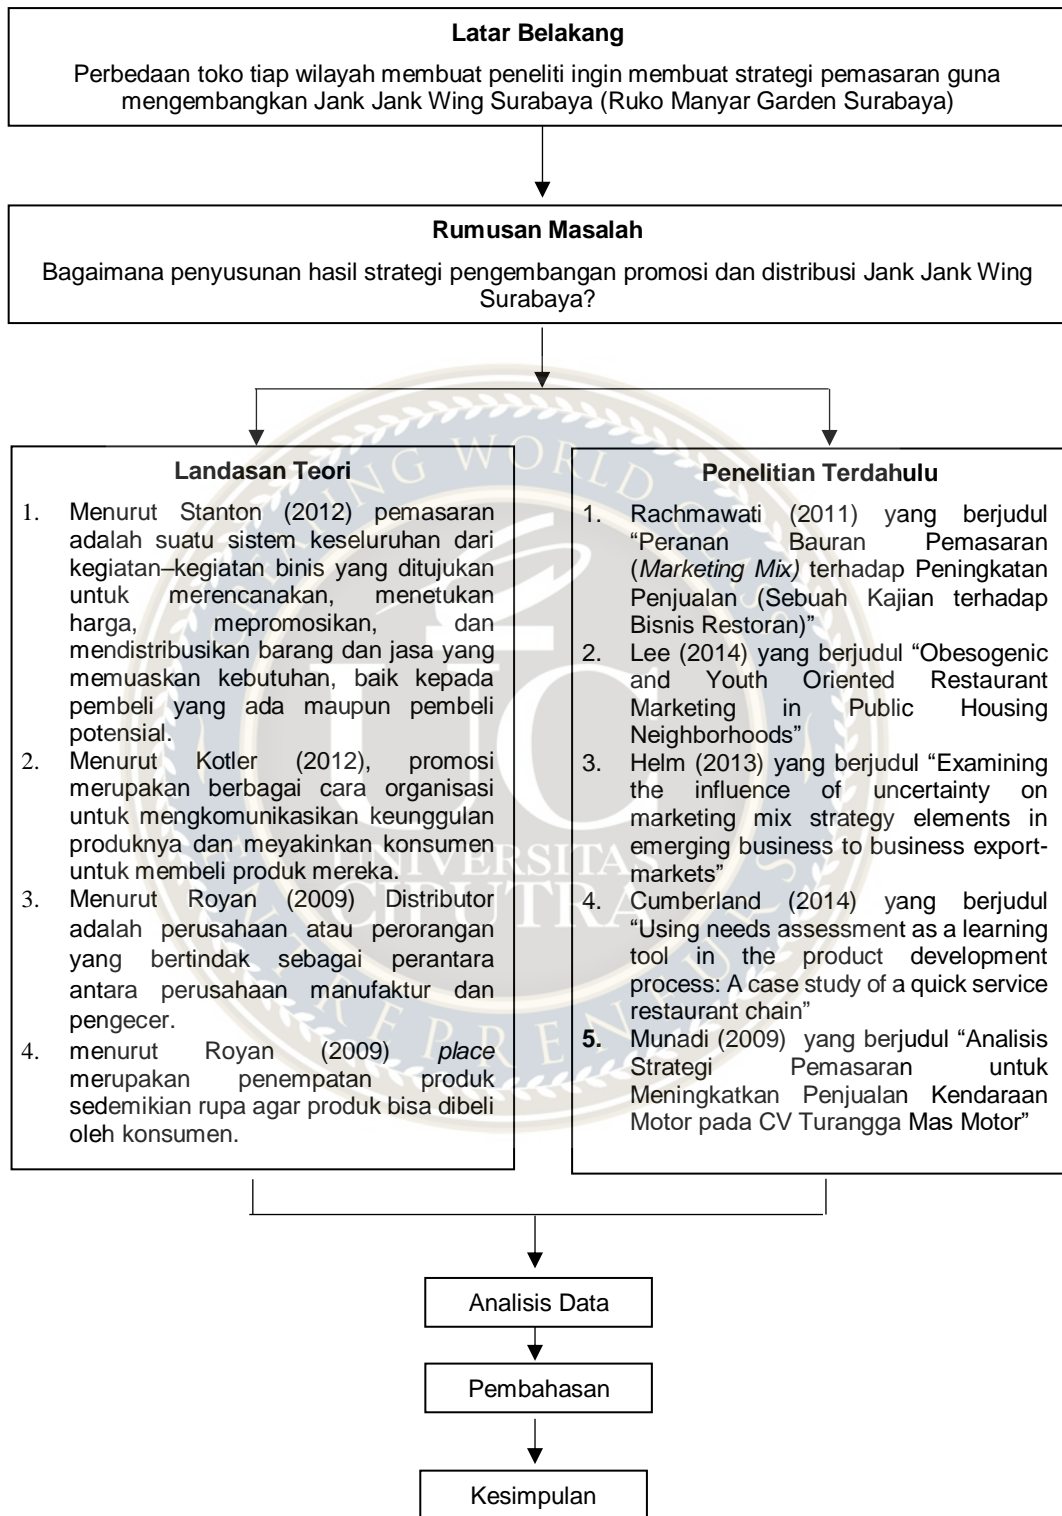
**Latar Belakang**

Perbedaan toko tiap wilayah membuat peneliti ingin membuat strategi pemasaran guna mengembangkan Jank Jank Wing Surabaya (Ruko Manyar Garden Surabaya)

**Rumusan Masalah**

Bagaimana penyusunan hasil strategi pengembangan promosi dan distribusi Jank Jank Wing Surabaya?

**Landasan Teori**

1. Menurut Stanton (2012) pemasaran adalah suatu sistem keseluruhan dari kegiatan–kegiatan binis yang ditujukan untuk merencanakan, menetukan harga, mepromosikan, dan mendistribusikan barang dan jasa yang memuaskan kebutuhan, baik kepada pembeli yang ada maupun pembeli potensial.
2. Menurut Kotler (2012), promosi merupakan berbagai cara organisasi untuk mengkomunikasikan keunggulan produknya dan meyakinkan konsumen untuk membeli produk mereka.
3. Menurut Royan (2009) Distributor adalah perusahaan atau perorangan yang bertindak sebagai perantara antara perusahaan manufaktur dan pengecer.
4. menurut Royan (2009) *place* merupakan penempatan produk sedemikian rupa agar produk bisa dibeli oleh konsumen.

**Penelitian Terdahulu**

1. Rachmawati (2011) yang berjudul "Peranan Bauran Pemasaran (*Marketing Mix)* terhadap Peningkatan Penjualan (Sebuah Kajian terhadap Bisnis Restoran)"
2. Lee (2014) yang berjudul "Obesogenic and Youth Oriented Restaurant Marketing in Public Housing Neighborhoods"
3. Helm (2013) yang berjudul "Examining the influence of uncertainty on marketing mix strategy elements in emerging business to business export-markets"
4. Cumberland (2014) yang berjudul "Using needs assessment as a learning tool in the product development process: A case study of a quick service restaurant chain"
**5.** Munadi (2009) yang berjudul "Analisis Strategi Pemasaran untuk Meningkatkan Penjualan Kendaraan Motor pada CV Turangga Mas Motor"

Analisis Data

Pembahasan

Kesimpulan